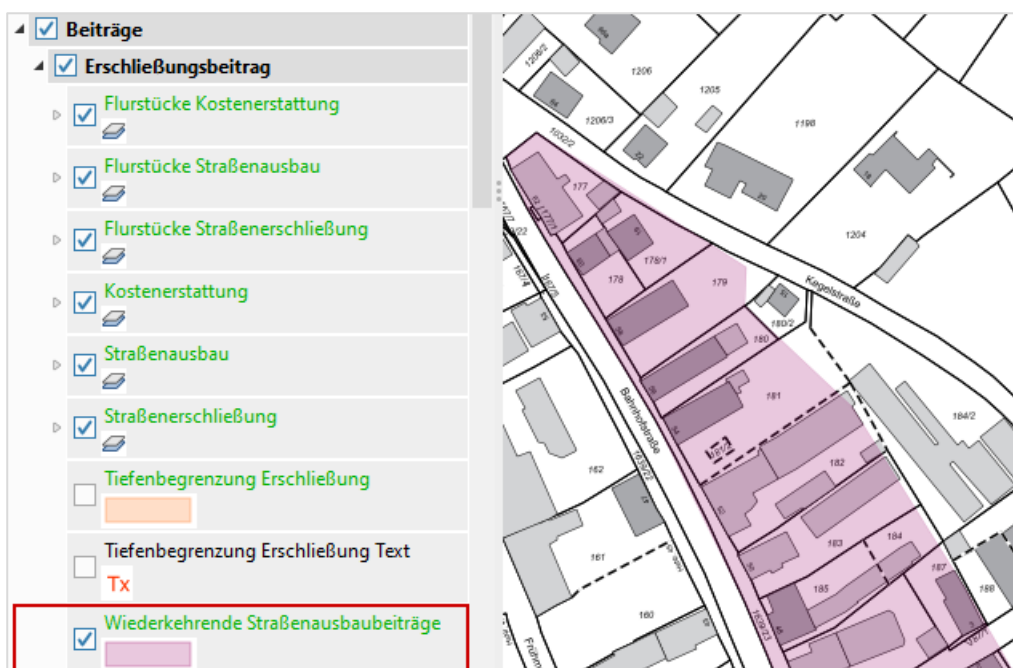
Beiträge
Erschließungsbeitrag
Flurstücke Kostenerstattung
Flurstücke Straßenausbau
Flurstücke Straßenerschließung
Kostenerstattung
Straßenausbau
Straßenerschließung
Tiefenbegrenzung Erschließung
Tiefenbegrenzung Erschließung Text
Tx
Wiederkehrende Straßenausbaubeiträge

1206/2
1206
1205
1206/3
1198
1602/2
177
177/3
1204
178/1
178
179
Kagelstraße
180/2
180
181
Bahnhofstraße
1639/27
184/2
182
162
183
184
161
187
185
188
160
1639/23
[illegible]